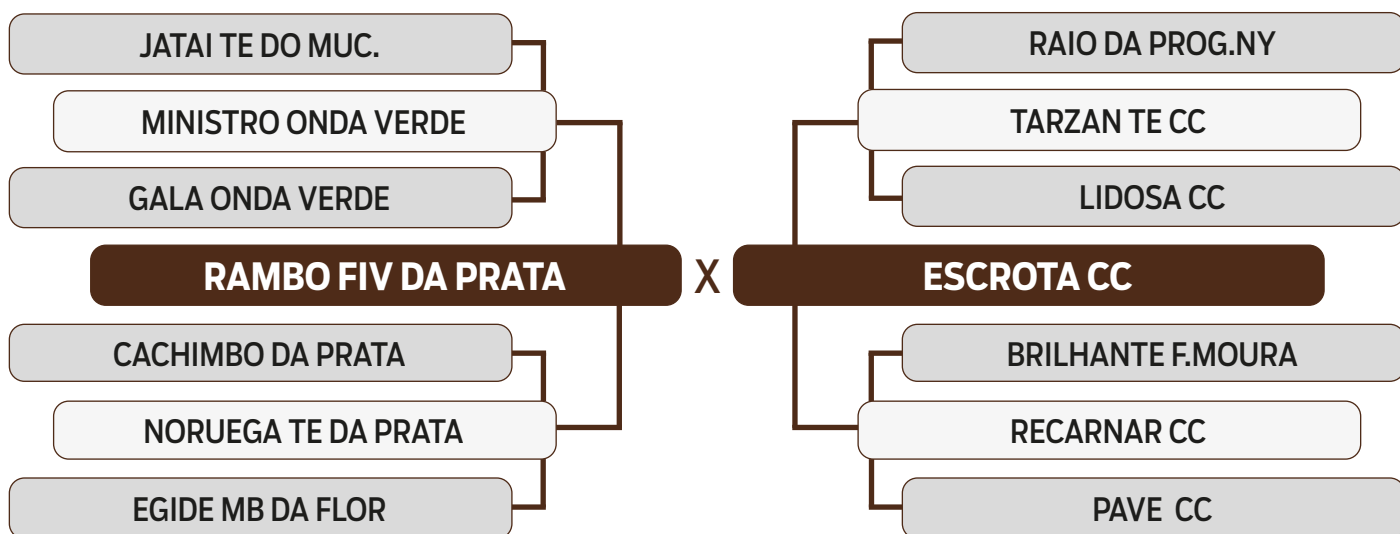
JATAI TE DO MUC.

MINISTRO ONDA VERDE

GALA ONDA VERDE

RAMBO FIV DA PRATA

CACHIMBO DA PRATA

NORUEGA TE DA PRATA

EGIDE MB DA FLOR

X

RAIO DA PROG.NY

TARZAN TE CC

LIDOSA CC

ESCROTA CC

BRILHANTE F.MOURA

RECARNAR CC

PAVE CC